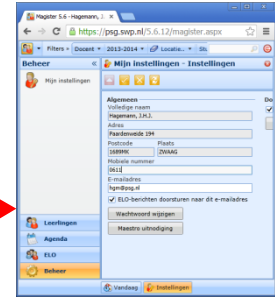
Magister 5.6 - Hagemann, J. ×

https://psg.swp.nl/5.6.12/magister.aspx

Filters • Docent • 2013-2014 • Locatie... • Stl.

Beheer «

Mijn instellingen

Mijn instellingen - Instellingen

Algemeen

Volledige naam

Hagemann, J.H.J.

Adres

Paardenweide 194

Postcode

1689MK

Plaats

ZWAAG

Mobiele nummer

0611

E-mailadres

hgm@psg.nl

ELO-berichten doorsturen naar dit e-mailadres

Wachtwoord wijzigen

Maestro uitnodiging

Do

Leerlingen

Agenda

ELO

Beheer

Vandaag

Instellingen